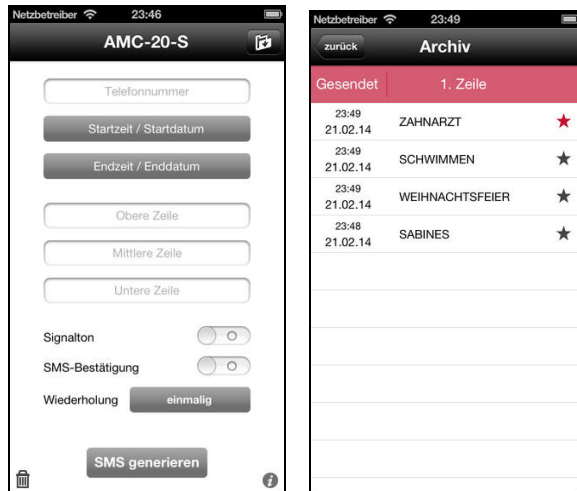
Netzbetreiber 23:46

AMC-20-S

Telefonnummer

Startzeit / Startdatum

Endzeit / Enddatum

Obere Zeile

Mittlere Zeile

Untere Zeile

Signalton

SMS-Bestätigung

Wiederholung einmalig

SMS generieren

Netzbetreiber 23:49

zurück Archiv

| Gesendet | 1. Zeile |
|---|---|
| 23:49 21.02.14 | ZAHNARZT |
| 23:49 21.02.14 | SCHWIMMEN |
| 23:49 21.02.14 | WEIHNACHTSFEIER |
| 23:48 21.02.14 | SABINES |